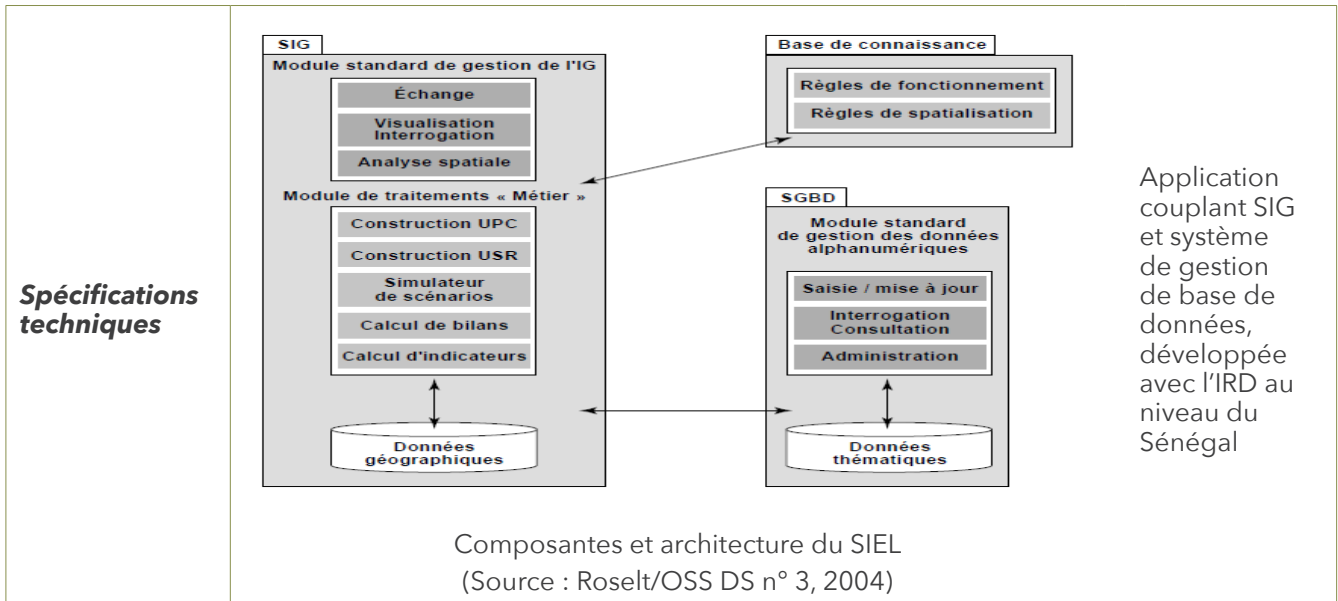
Spécifications techniques

SIG

Module standard de gestion de l'IG

Échange

Visualisation Interrogation

Analyse spatiale

Module de traitements « Métier »

Construction UPC

Construction USR

Simulateur de scénarios

Calcul de bilans

Calcul d'indicateurs

Données géographiques

Base de connaissance

Règles de fonctionnement

Règles de spatialisation

SGBD

Module standard de gestion des données alphanumériques

Saisie / mise à jour

Interrogation Consultation

Administration

Données thématiques

Application couplant SIG et système de gestion de base de données, développée avec l'IRD au niveau du Sénégal

Composantes et architecture du SIEL (Source : Roselt/OSS DS n° 3, 2004)